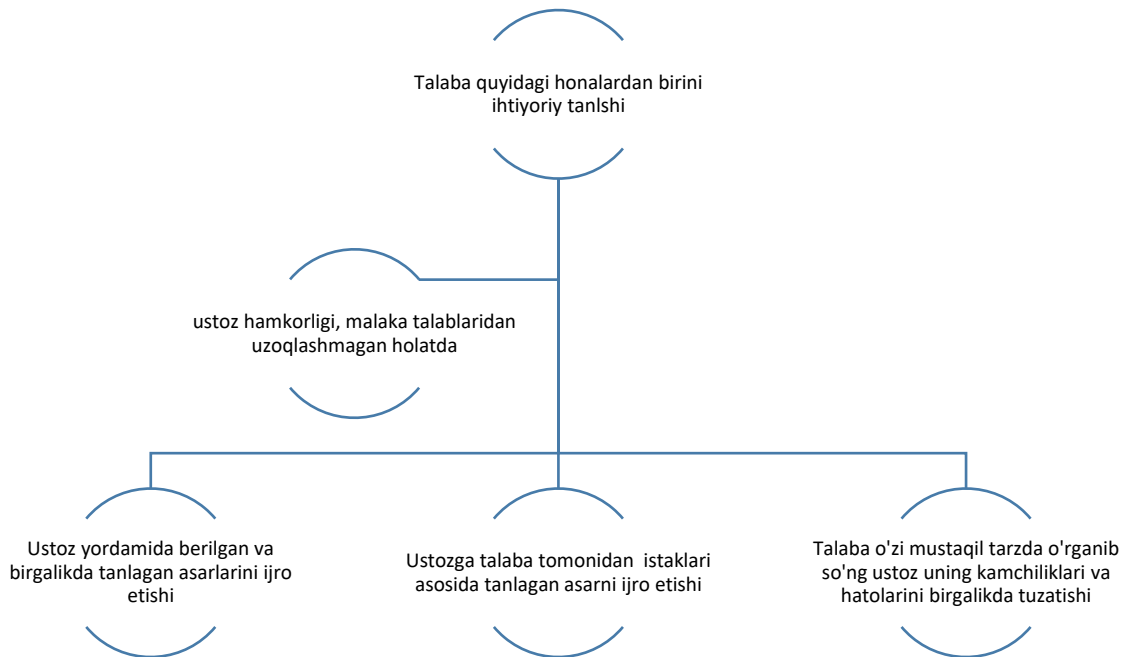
Talaba quyidagi honalardan birini ihtiyoriy tanlshi

ustoz hamkorligi, malaka talablaridan uzoqlashmagan holatda

Ustoz yordamida berilgan va birgalikda tanlagan asarlarini ijro etishi

Ustozga talaba tomonidan istaklari asosida tanlagan asarni ijro etishi

Talaba o'zi mustaqil tarzda o'rganib so'ng ustoz uning kamchiliklari va hatolarini birgalikda tuzatishi